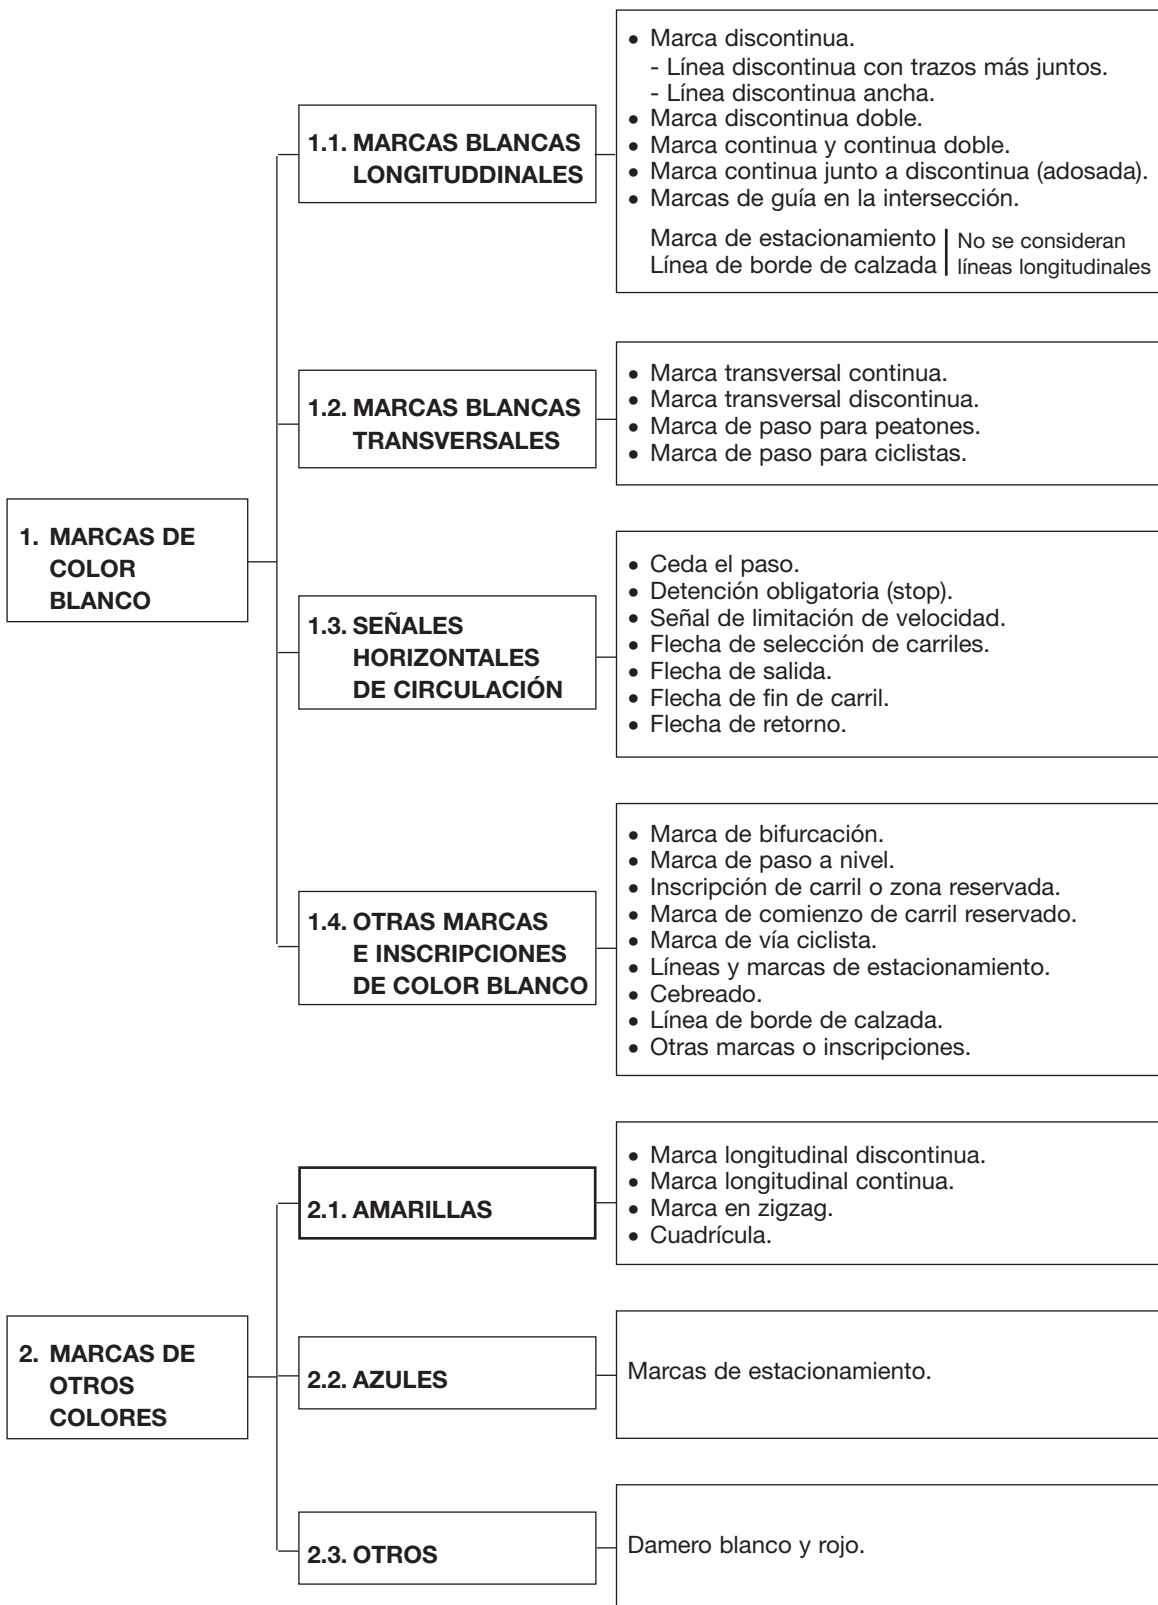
1. MARCAS DE COLOR BLANCO

1.1. MARCAS BLANCAS LONGITUDDINALES

• Marca discontinua.
- Línea discontinua con trazos más juntos.
- Línea discontinua ancha.
• Marca discontinua doble.
• Marca continua y continua doble.
• Marca continua junto a discontinua (adosada).
• Marcas de guía en la intersección.

Marca de estacionamiento
Línea de borde de calzada
No se consideran líneas longitudinales

1.2. MARCAS BLANCAS TRANSVERSALES

• Marca transversal continua.
• Marca transversal discontinua.
• Marca de paso para peatones.
• Marca de paso para ciclistas.

1.3. SEÑALES HORIZONTALES DE CIRCULACIÓN

• Ceda el paso.
• Detención obligatoria (stop).
• Señal de limitación de velocidad.
• Flecha de selección de carriles.
• Flecha de salida.
• Flecha de fin de carril.
• Flecha de retorno.

1.4. OTRAS MARCAS E INSCRIPCIONES DE COLOR BLANCO

• Marca de bifurcación.
• Marca de paso a nivel.
• Inscripción de carril o zona reservada.
• Marca de comienzo de carril reservado.
• Marca de vía ciclista.
• Líneas y marcas de estacionamiento.
• Cebreado.
• Línea de borde de calzada.
• Otras marcas o inscripciones.

2. MARCAS DE OTROS COLORES

2.1. AMARILLAS

• Marca longitudinal discontinua.
• Marca longitudinal continua.
• Marca en zigzag.
• Cuadrícula.

2.2. AZULES

Marcas de estacionamiento.

2.3. OTROS

Damero blanco y rojo.